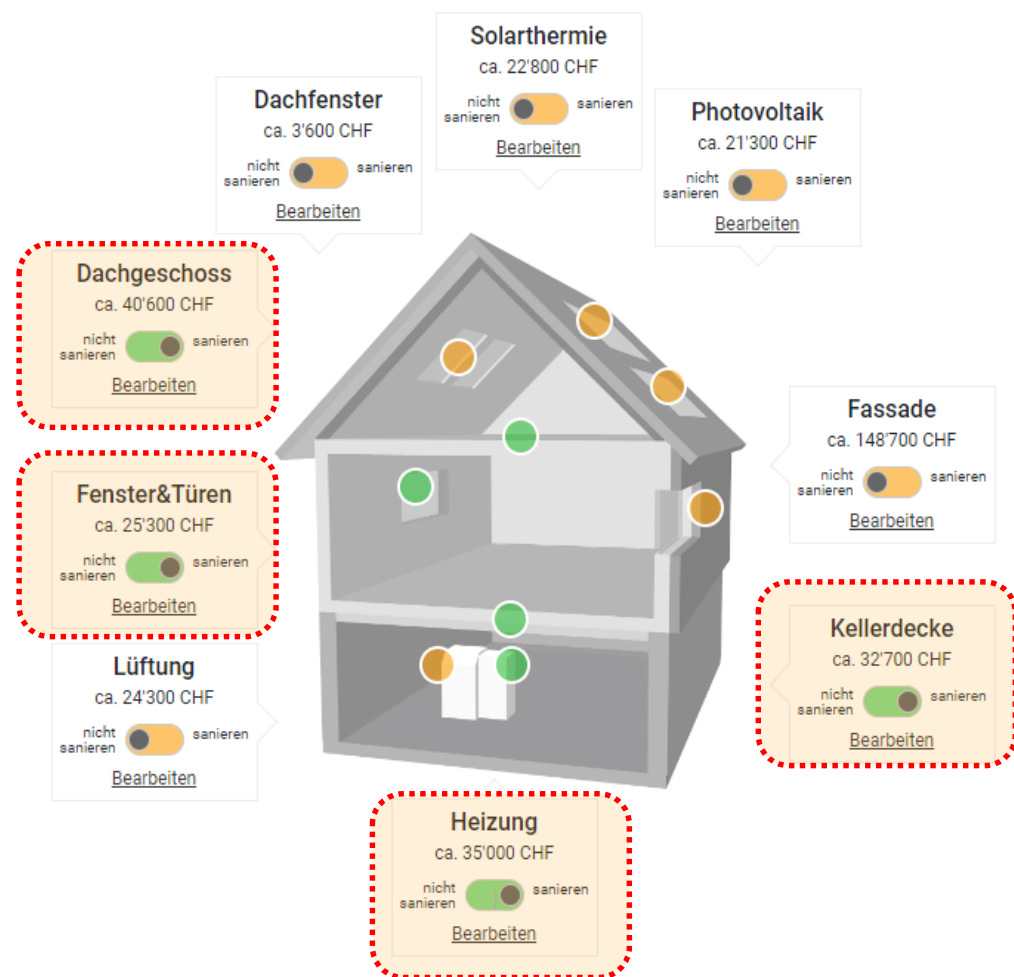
Solarthermie
ca. 22'800 CHF
nicht sanieren sanieren
Bearbeiten

Dachfenster
ca. 3'600 CHF
nicht sanieren sanieren
Bearbeiten

Photovoltaik
ca. 21'300 CHF
nicht sanieren sanieren
Bearbeiten

Dachgeschoss
ca. 40'600 CHF
nicht sanieren sanieren
Bearbeiten

Fassade
ca. 148'700 CHF
nicht sanieren sanieren
Bearbeiten

Fenster&Türen
ca. 25'300 CHF
nicht sanieren sanieren
Bearbeiten

Kellerdecke
ca. 32'700 CHF
nicht sanieren sanieren
Bearbeiten

Lüftung
ca. 24'300 CHF
nicht sanieren sanieren
Bearbeiten

Heizung
ca. 35'000 CHF
nicht sanieren sanieren
Bearbeiten